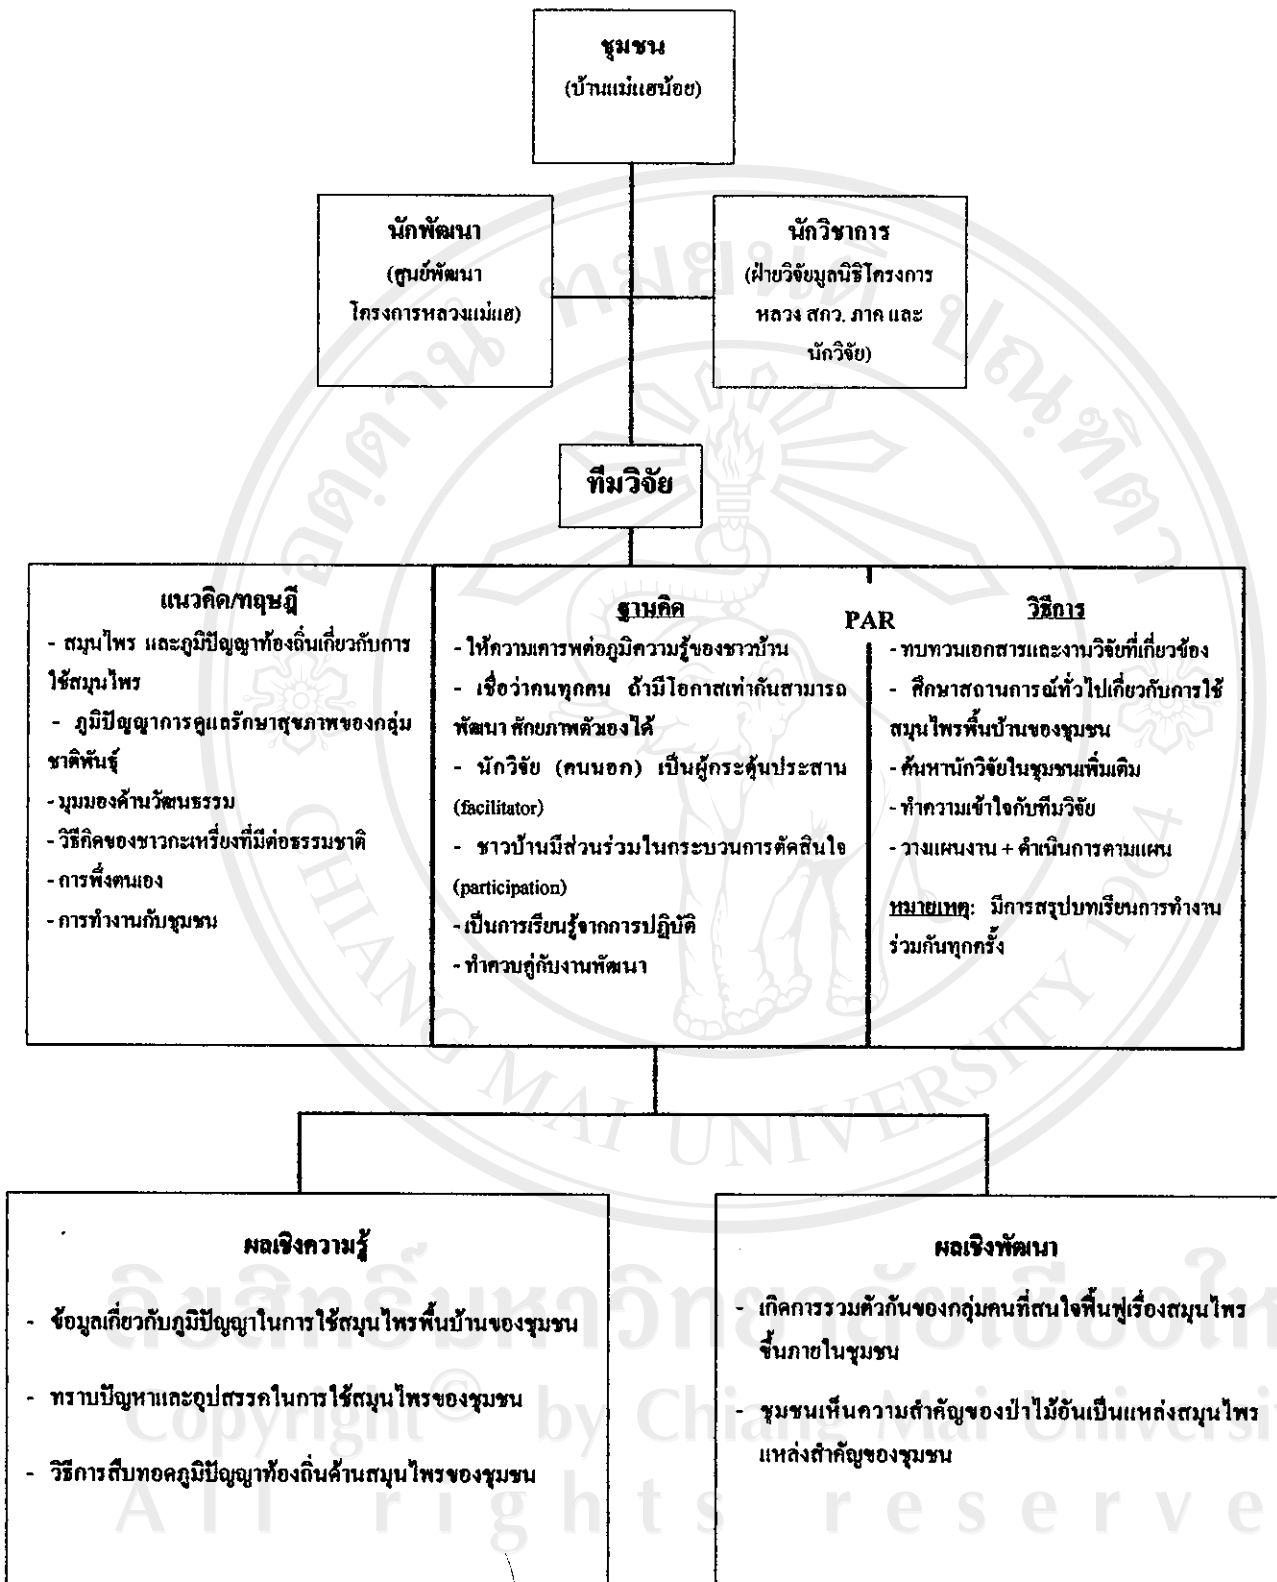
ชุมชน
(บ้านแม่แฮน้อย)

นักพัฒนา
(ศูนย์พัฒนา
โครงการหลวงแม่แฮ)

นักวิชาการ
(ฝ่ายวิจัยมูลนิธิโครงการหลวง สกว. ภาค และนักวิจัย)

ทีมวิจัย

แนวคิด/ทฤษฎี
- สมุนไพร และภูมิปัญญาท้องถิ่นเกี่ยวกับการใช้สมุนไพร
- ภูมิปัญญาการดูแลรักษาสุขภาพของกลุ่มชาติพันธุ์
- มุมมองด้านวัฒนธรรม
- วิธีคิดของชาวกะเหรี่ยงที่มีต่อธรรมชาติ
- การพึ่งตนเอง
- การทำงานกับชุมชน

PAR

ฐานคิด
- ให้ความเคารพต่อภูมิความรู้ของชาวบ้าน
- เชื่อว่าคนทุกคน ถ้ามีโอกาสเท่ากันสามารถพัฒนาศักยภาพตัวเองได้
- นักวิจัย (คนนอก) เป็นผู้กระตุ้นประสาน (facilitator)
- ชาวบ้านมีส่วนร่วมในกระบวนการตัดสินใจ (participation)
- เป็นการเรียนรู้จากการปฏิบัติ
- ทำควบคู่กับงานพัฒนา

วิธีการ
- ทบทวนเอกสารและงานวิจัยที่เกี่ยวข้อง
- ศึกษาสถานการณ์ทั่วไปเกี่ยวกับการใช้สมุนไพรพื้นบ้านของชุมชน
- ค้นหานักวิจัยในชุมชนเพิ่มเติม
- ทำความเข้าใจกับทีมวิจัย
- วางแผนงาน + ดำเนินการตามแผน
หมายเหตุ: มีการสรุปบทเรียนการทำงานร่วมกันทุกครั้ง

ผลเชิงความรู้
- ข้อมูลเกี่ยวกับภูมิปัญญาในการใช้สมุนไพรพื้นบ้านของชุมชน
- ทราบปัญหาและอุปสรรคในการใช้สมุนไพรของชุมชน
- วิธีการสืบทอดภูมิปัญญาท้องถิ่นด้านสมุนไพรของชุมชน

ผลเชิงพัฒนา
- เกิดการรวมตัวกันของกลุ่มคนที่สนใจฟื้นฟูเรื่องสมุนไพรขึ้นภายในชุมชน
- ชุมชนเห็นความสำคัญของป่าไม้อันเป็นแหล่งสมุนไพรแหล่งสำคัญของชุมชน

ลิขสิทธิ์มหาวิทยาลัยเชียงใหม่
Copyright © by Chiang Mai University
All rights reserved
CHIANG MAI UNIVERSITY 1964